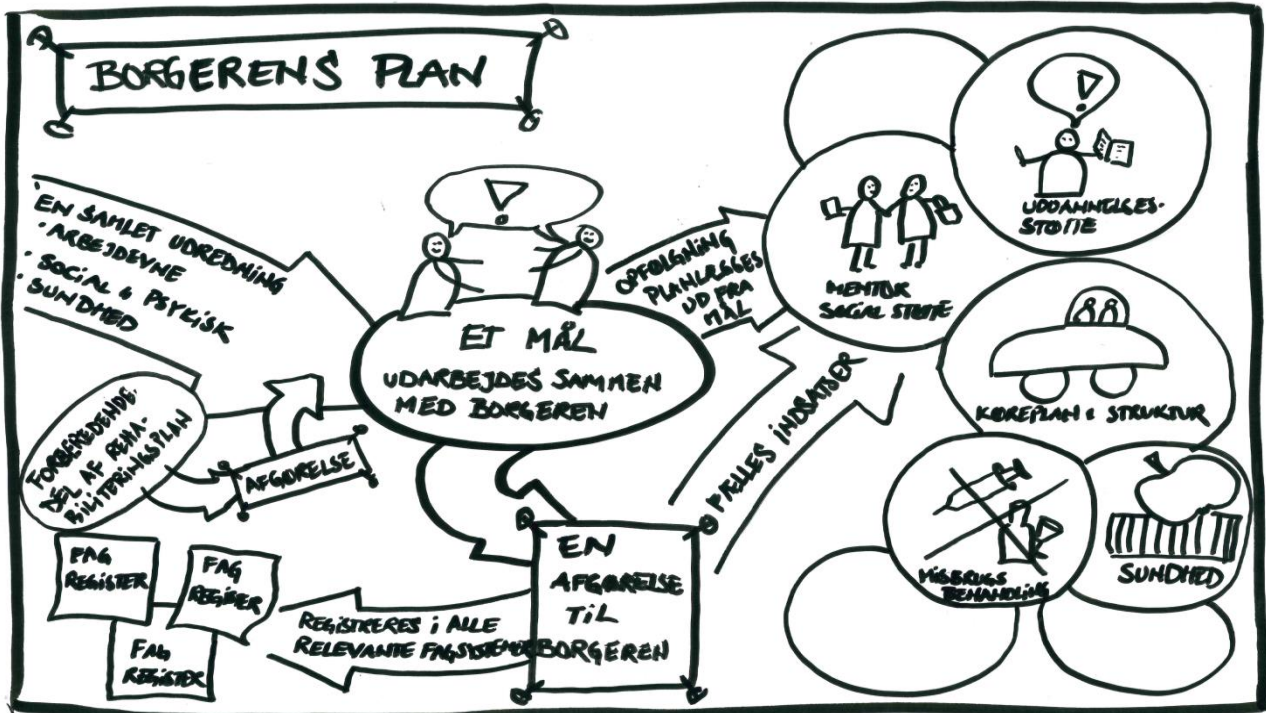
BORGERENS PLAN

EN SAMLET UDREDNING
· ARBEJDEVNE
· SOCIAL & PSYKISK
· SUNDHED

FORBEREDENDE DEL AF REHABILITERINGSPLAN

AFGØRELSE

ET MÅL
UDARBEJDES SAMMEN MED BORGEREN

OPFØLGNING PLANLÆGGES UD FRA MÅL

FÆLLES INDSATSER

EN AFGØRELSE TIL BORGEREN

REGISTRERES I ALLE RELEVANTE FAGSYSTEMER

FAG REGISTER

FAG REGISTER

FAG REGISTER

MENTOR SOCIAL STØTTE

UDDANNELSES-STØTTE

KØREPLAN & STRUKTUR

MISBRUGS BEHANDLING

SUNDHED